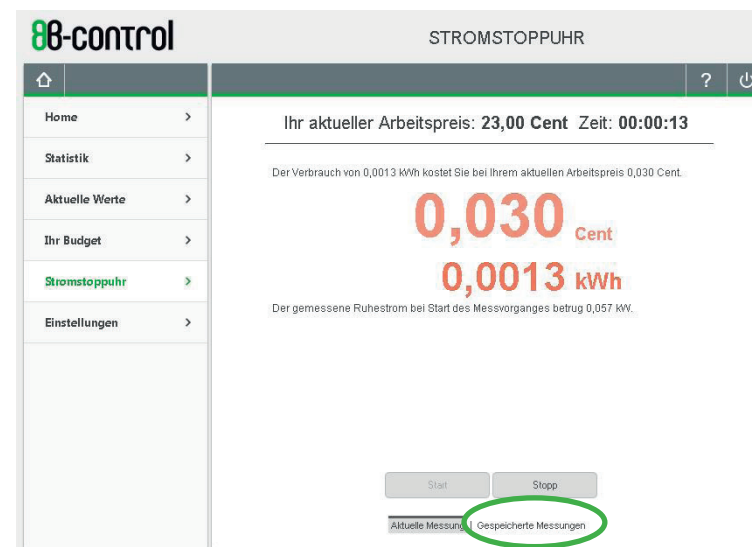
88-control

STROMSTOPPUHR

?

Home

Statistik

Aktuelle Werte

Ihr Budget

Stromstoppuhr

Einstellungen

Ihr aktueller Arbeitspreis: 23,00 Cent Zeit: 00:00:13

Der Verbrauch von 0,0013 kWh kostet Sie bei Ihrem aktuellen Arbeitspreis 0,030 Cent.

0,030 Cent

0,0013 kWh

Der gemessene Ruhestrom bei Start des Messvorganges betrug 0,057 kW.

Start

Stopp

Aktuelle Messung | Gespeicherte Messungen